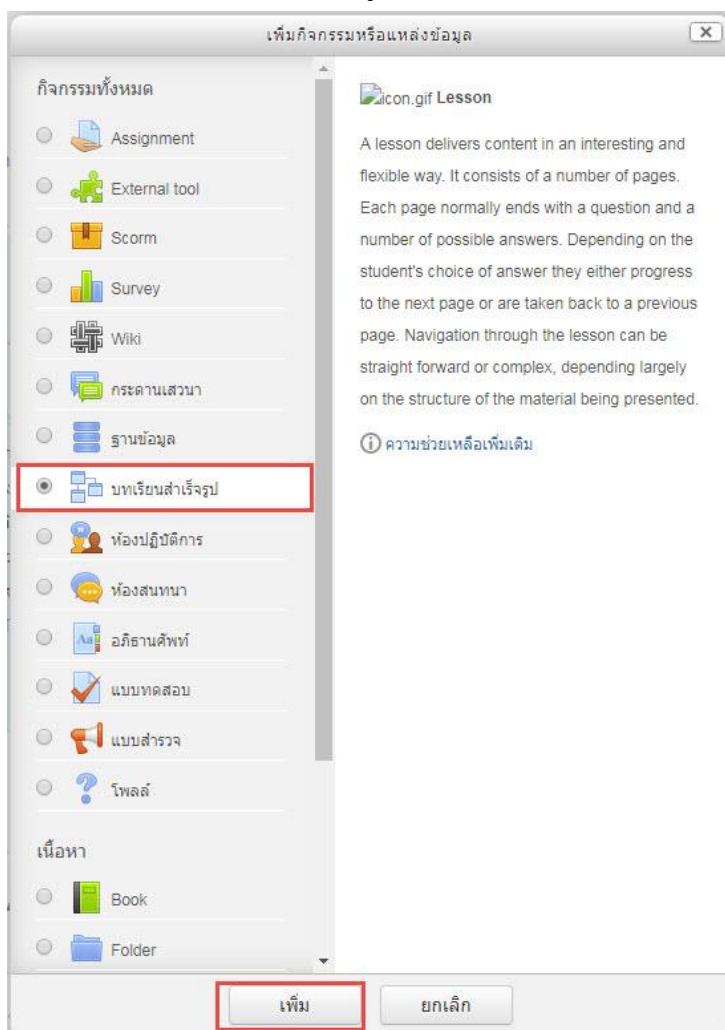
เพิ่มกิจกรรมหรือแหล่งข้อมูล

X

กิจกรรมทั้งหมด

Assignment

External tool

Scorm

Survey

Wiki

กระดานเสวนา

ฐานข้อมูล

บทเรียนสำเร็จรูป

ห้องปฏิบัติการ

ห้องสนทนา

อภิธานศัพท์

แบบทดสอบ

แบบสำรวจ

โพลล์

เนื้อหา

Book

Folder

icon.gif Lesson

A lesson delivers content in an interesting and flexible way. It consists of a number of pages. Each page normally ends with a question and a number of possible answers. Depending on the student's choice of answer they either progress to the next page or are taken back to a previous page. Navigation through the lesson can be straight forward or complex, depending largely on the structure of the material being presented.

ความช่วยเหลือเพิ่มเติม

เพิ่ม

ยกเลิก